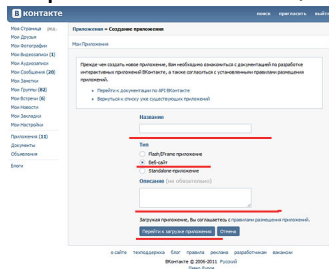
В контакте

поиск пригласить выйти

Мои Страницы ред.
Мои Друзья
Мои Фотографии
Мои Видеозаписи (1)
Мои Аудиозаписи
Мои Сообщения (20)
Мои Заметки
Мои Группы (62)
Мои Встречи (6)
Мои Новости
Мои Закладки
Мои Настройки

Приложения (11)
Документы
Объявления

Блоги

Приложения » Создание приложения

Мои Приложения

Прежде чем создать новое приложение, Вам необходимо ознакомиться с документацией по разработке интерактивных приложений ВКонтакте, а также согласиться с установленными правилами размещения приложений.

Перейти к документации по API ВКонтакте
Вернуться к списку уже существующих приложений

Название:

Тип:
Flash/IFrame приложение
Веб-сайт
Standalone-приложение

Описание: (не обязательно)

Загружая приложение, Вы соглашаетесь с правилами размещения приложений.

Перейти к загрузке приложения Отмена

о сайте техподдержка блог правила реклама разработчикам вакансии
ВКонтакте © 2006-2011 Русский
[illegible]